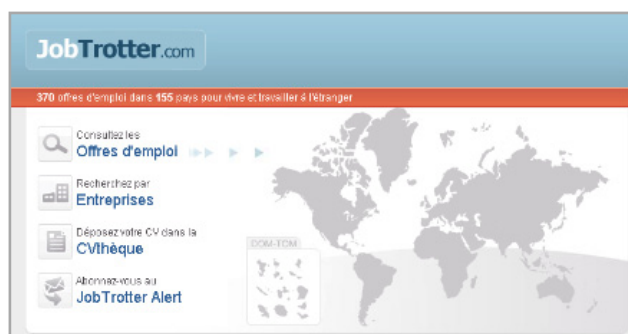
JobTrotter.com

370 offres d'emploi dans 155 pays pour vivre et travailler à l'étranger

Consultez les
Offres d'emploi

Recherchez par
Entreprises

Déposez votre CV dans la
CVthèque

Abonnez-vous au
JobTrotter Alert

DOM-TOM